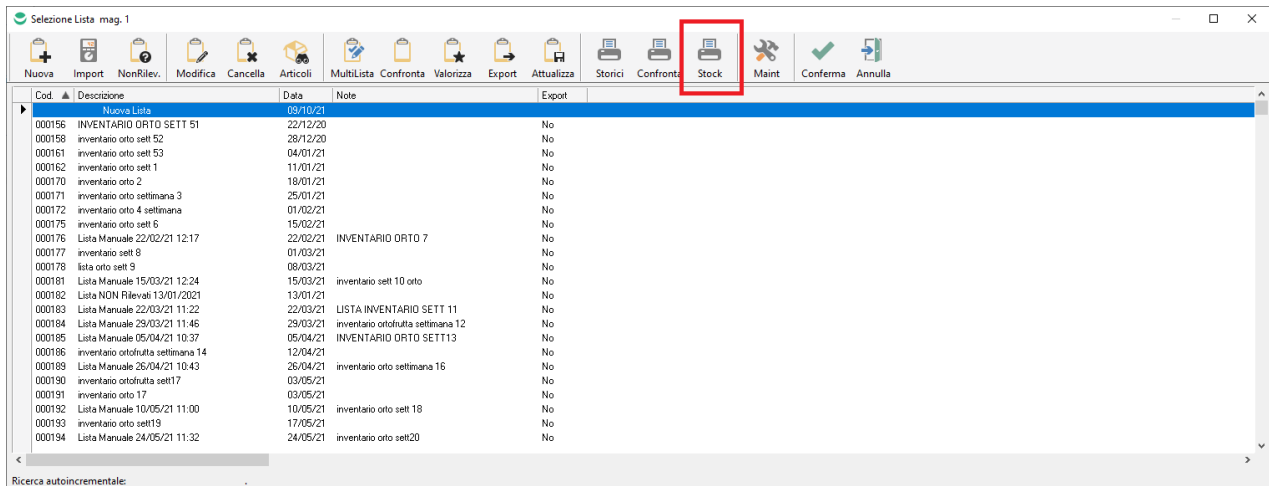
Selezione Lista mag. 1

Nuova Import NonRilev. Modifica Cancella Articoli MultiLista Confronta Valorizza Export Attualizza Storici Confronta Stock Maint Conferma Annulla

| Cod. | Descrizione | Data | Note | Export |
|---|---|---|---|---|
| | Nuova Lista | 09/10/21 | | |
| 000156 | INVENTARIO ORTO SETT 51 | 22/12/20 | | No |
| 000158 | inventario orto sett 52 | 28/12/20 | | No |
| 000161 | inventario orto sett 53 | 04/01/21 | | No |
| 000162 | inventario orto sett 1 | 11/01/21 | | No |
| 000170 | inventario orto 2 | 18/01/21 | | No |
| 000171 | inventario orto settimana 3 | 25/01/21 | | No |
| 000172 | inventario orto 4 settimana | 01/02/21 | | No |
| 000175 | inventario orto sett 6 | 15/02/21 | | No |
| 000176 | Lista Manuale 22/02/21 12:17 | 22/02/21 | INVENTARIO ORTO 7 | No |
| 000177 | inventario sett 8 | 01/03/21 | | No |
| 000178 | lista orto sett 9 | 08/03/21 | | No |
| 000181 | Lista Manuale 15/03/21 12:24 | 15/03/21 | inventario sett 10 orto | No |
| 000182 | Lista NON Rilevati 13/01/2021 | 13/01/21 | | No |
| 000183 | Lista Manuale 22/03/21 11:22 | 22/03/21 | LISTA INVENTARIO SETT 11 | No |
| 000184 | Lista Manuale 29/03/21 11:46 | 29/03/21 | inventario ortofrutta settimana 12 | No |
| 000185 | Lista Manuale 05/04/21 10:37 | 05/04/21 | INVENTARIO ORTO SETT13 | No |
| 000186 | inventario ortofrutta settimana 14 | 12/04/21 | | No |
| 000189 | Lista Manuale 26/04/21 10:43 | 26/04/21 | inventario orto settimana 16 | No |
| 000190 | inventario ortofrutta sett17 | 03/05/21 | | No |
| 000191 | inventario orto 17 | 03/05/21 | | No |
| 000192 | Lista Manuale 10/05/21 11:00 | 10/05/21 | inventario orto sett 18 | No |
| 000193 | inventario orto sett19 | 17/05/21 | | No |
| 000194 | Lista Manuale 24/05/21 11:32 | 24/05/21 | inventario orto sett20 | No |

Ricerca autoincrementale: